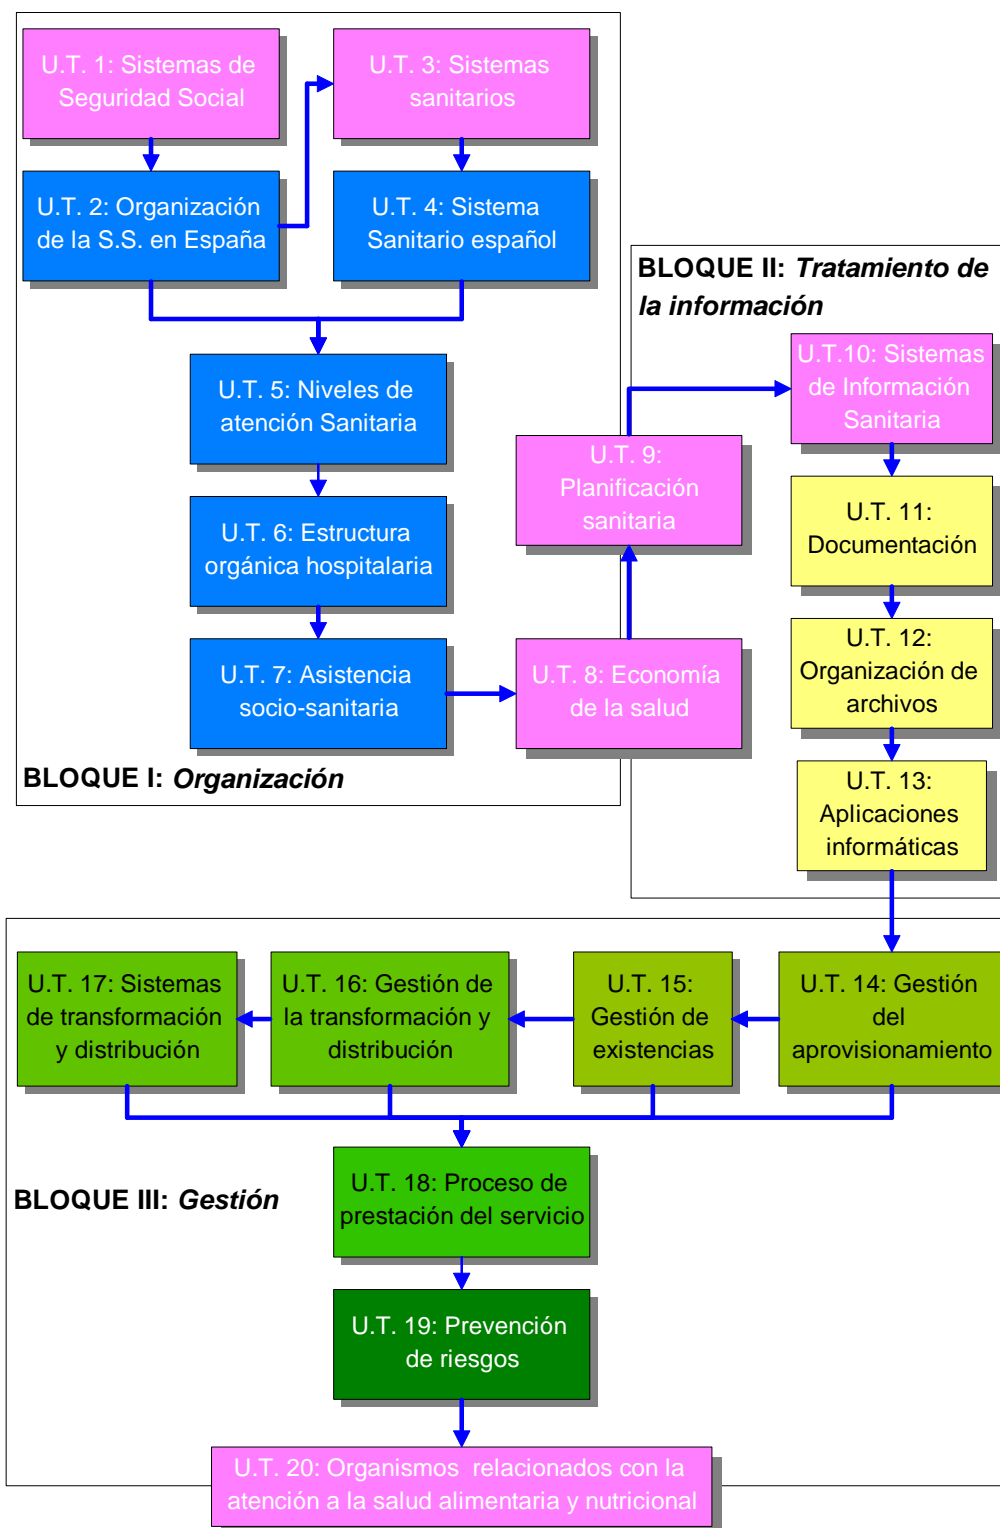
U.T. 1: Sistemas de Seguridad Social

U.T. 3: Sistemas sanitarios

U.T. 2: Organización de la S.S. en España

U.T. 4: Sistema Sanitario español

BLOQUE II: *Tratamiento de la información*

U.T. 5: Niveles de atención Sanitaria

U.T.10: Sistemas de Información Sanitaria

U.T. 9: Planificación sanitaria

U.T. 6: Estructura orgánica hospitalaria

U.T. 11: Documentación

U.T. 12: Organización de archivos

U.T. 7: Asistencia socio-sanitaria

U.T. 8: Economía de la salud

BLOQUE I: *Organización*

U.T. 13: Aplicaciones informáticas

U.T. 17: Sistemas de transformación y distribución

U.T. 16: Gestión de la transformación y distribución

U.T. 15: Gestión de existencias

U.T. 14: Gestión del aprovisionamiento

BLOQUE III: *Gestión*

U.T. 18: Proceso de prestación del servicio

U.T. 19: Prevención de riesgos

U.T. 20: Organismos relacionados con la atención a la salud alimentaria y nutricional